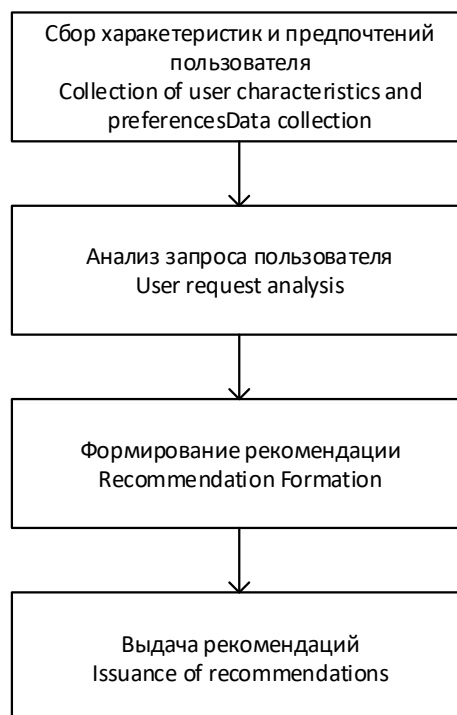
Сбор характеристик и предпочтений пользователя
Collection of user characteristics and preferencesData collection

Анализ запроса пользователя
User request analysis

Формирование рекомендации
Recommendation Formation

Выдача рекомендаций
Issuance of recommendations